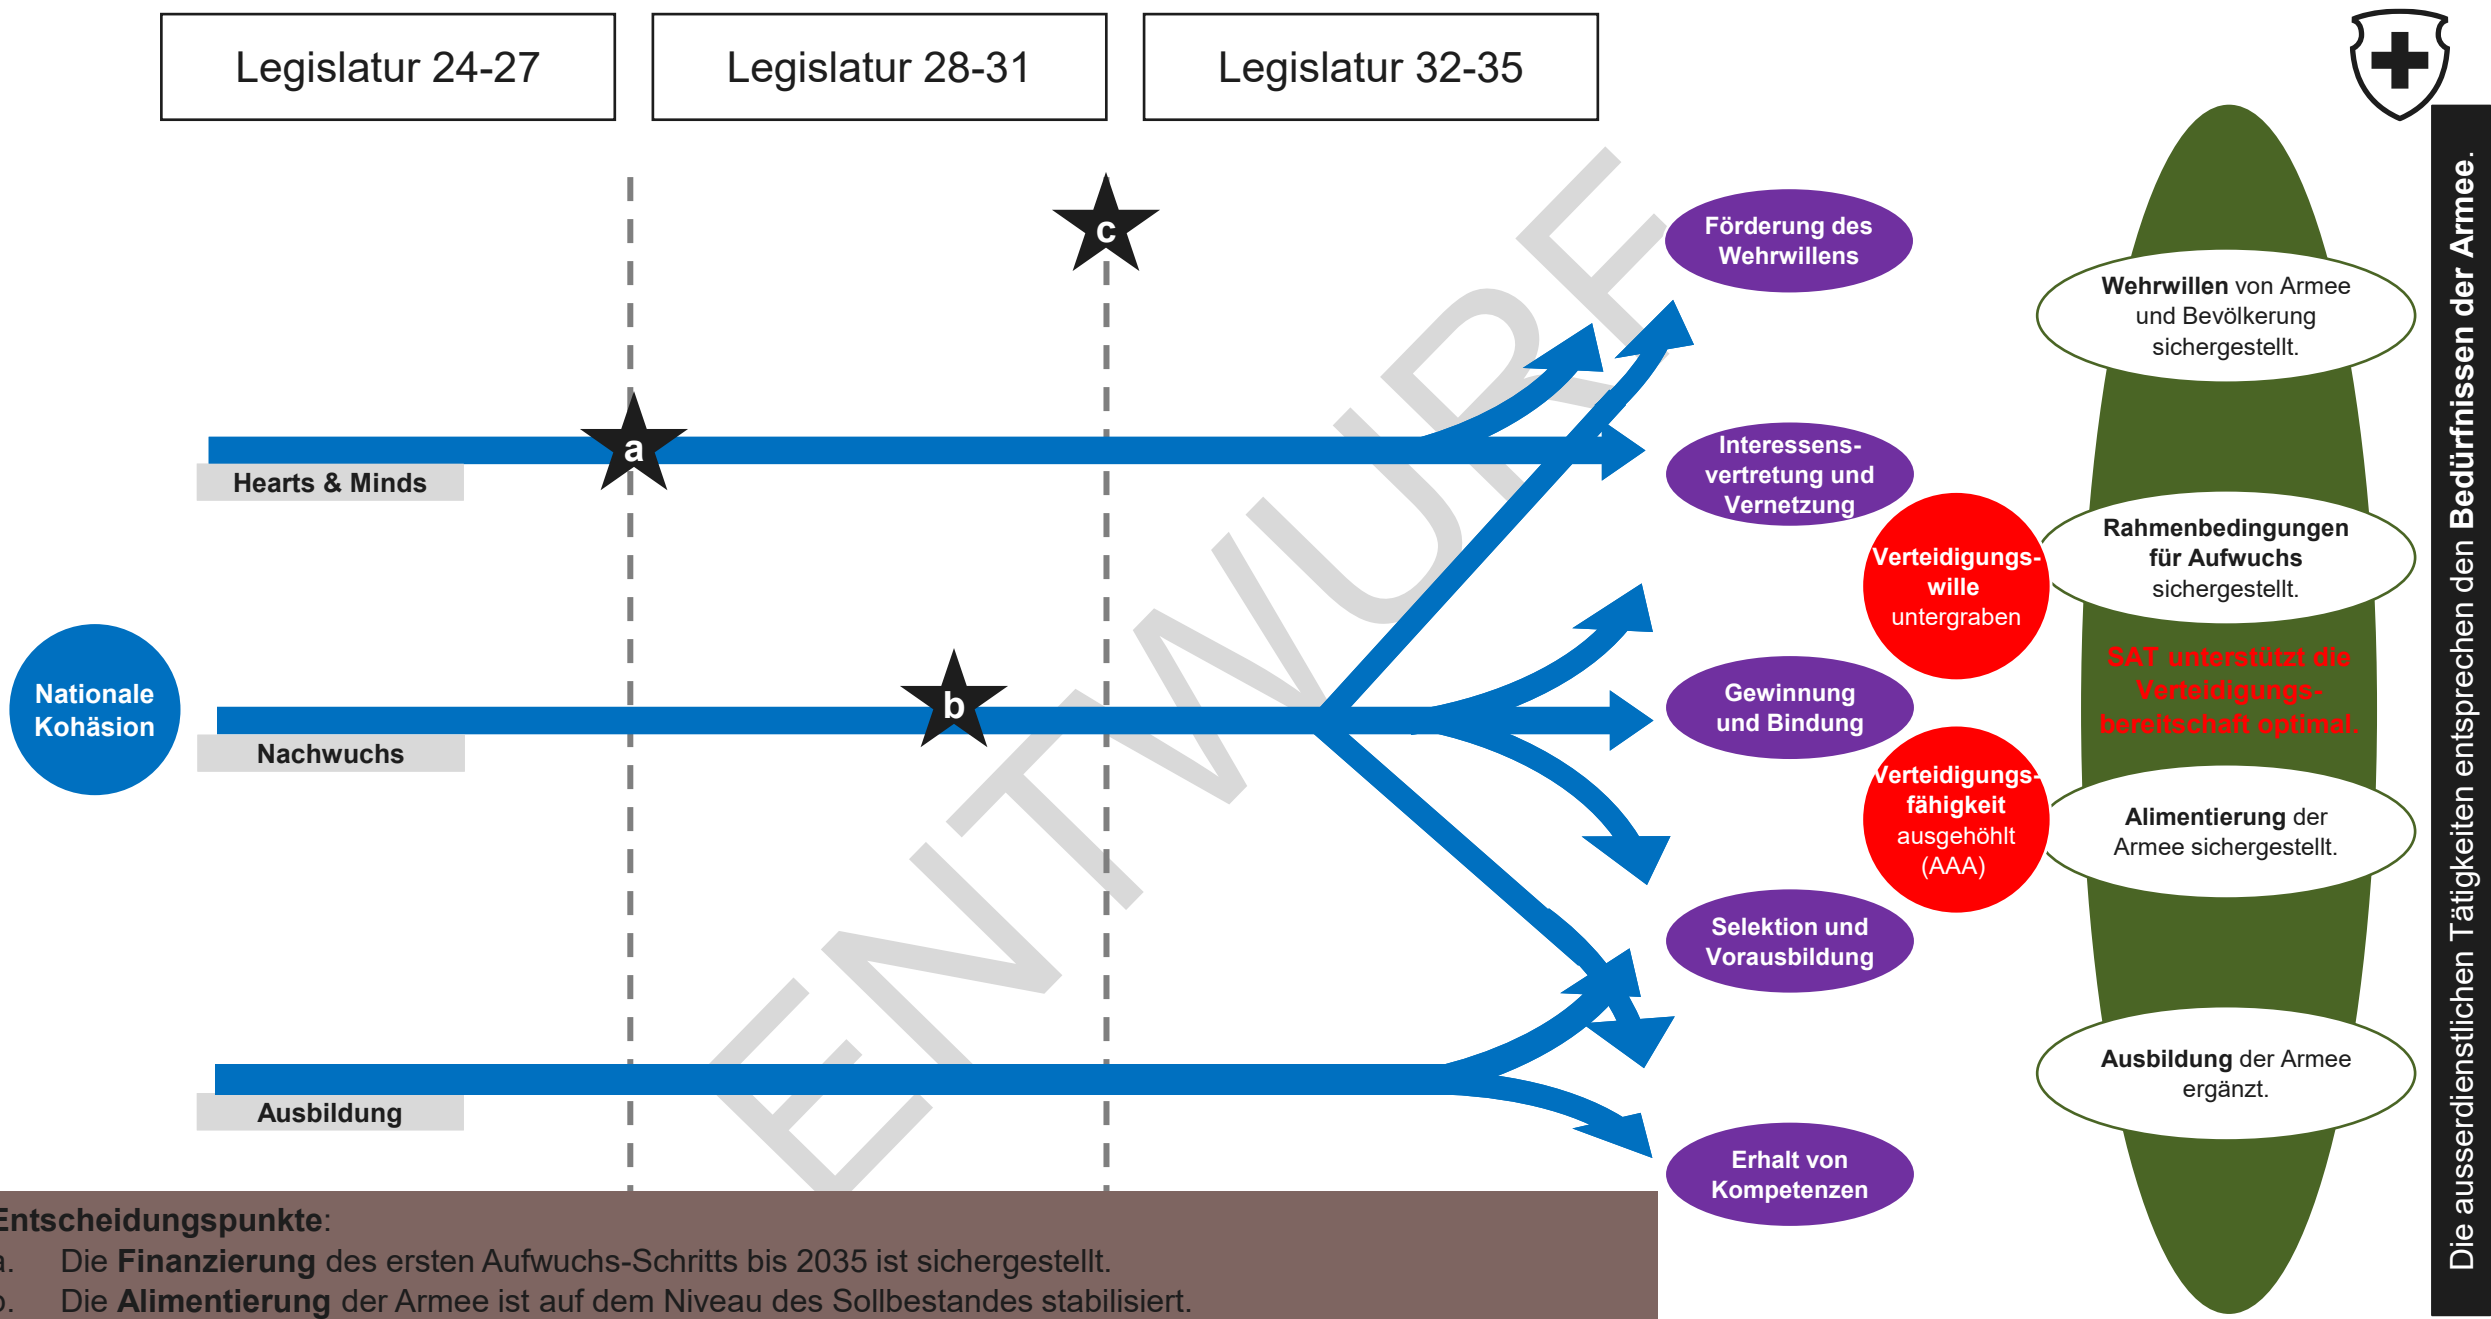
Legislatur 24-27

Legislatur 28-31

Legislatur 32-35

c

a

Hearts & Minds

b

Nationale Kohäsion

Nachwuchs

Ausbildung

ENTWURF

Förderung des Wehrwillens

Interessens-vertretung und Vernetzung

Verteidigungs-wille untergraben

Gewinnung und Bindung

Verteidigungs-fähigkeit ausgehöhlt (AAA)

Selektion und Vorausbildung

Erhalt von Kompetenzen

Wehrwillen von Armee und Bevölkerung sichergestellt.

Rahmenbedingungen für Aufwuchs sichergestellt.

SAT unterstützt die Verteidigungs-bereitschaft optimal.

Alimentierung der Armee sichergestellt.

Ausbildung der Armee ergänzt.

Die ausserdienstlichen Tätigkeiten entsprechen den Bedürfnissen der Armee.

Entscheidungspunkte:
a. Die Finanzierung des ersten Aufwuchs-Schritts bis 2035 ist sichergestellt.
b. Die Alimentierung der Armee ist auf dem Niveau des Sollbestandes stabilisiert.